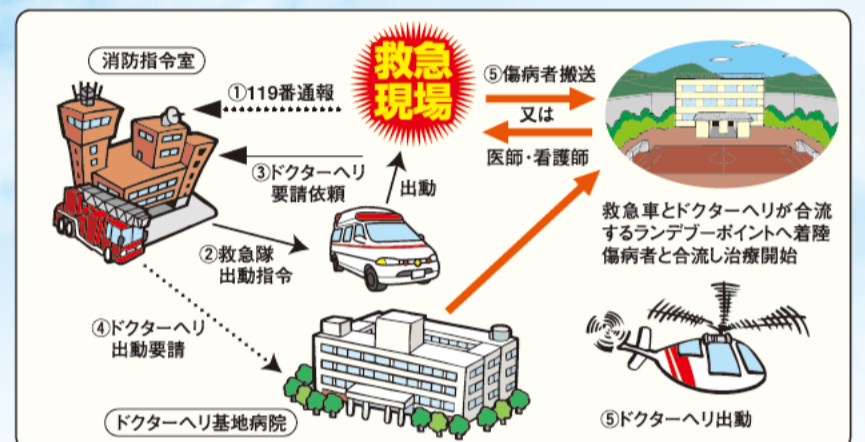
消防指令室

救急現場

①119番通報

⑤傷病者搬送

又は

医師・看護師

③ドクターヘリ要請依頼

出動

②救急隊出動指令

救急車とドクターヘリが合流するランデブーポイントへ着陸傷病者と合流し治療開始

④ドクターヘリ出動要請

ドクターヘリ基地病院

⑤ドクターヘリ出動